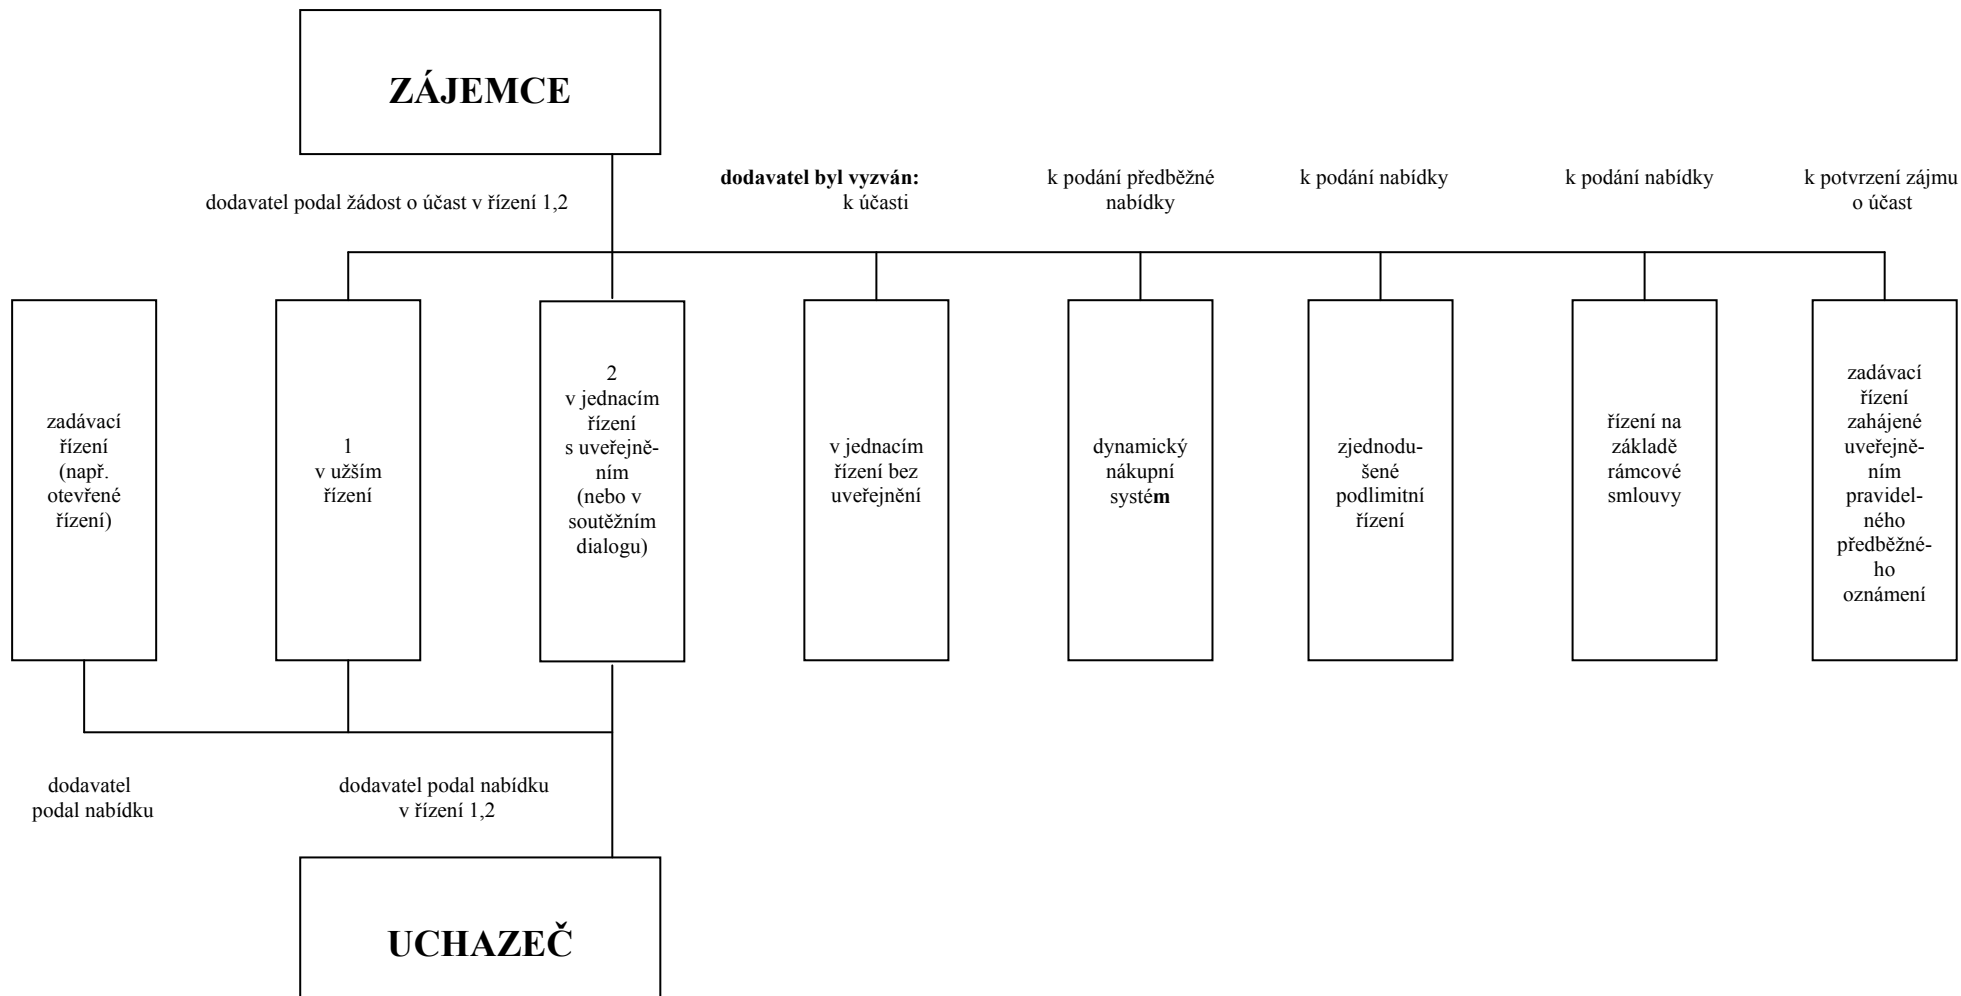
**ZÁJEMCE**

dodavatel podal žádost o účast v řízení 1,2

**dodavatel byl vyzván:** k účasti

k podání předběžné nabídky

k podání nabídky

k podání nabídky

k potvrzení zájmu o účast

zadávací řízení (např. otevřené řízení)

1 v užším řízení

2 v jednacím řízení s uveřejněním (nebo v soutěžním dialogu)

v jednacím řízení bez uveřejnění

dynamický nákupní systém

zjednodušené podlimitní řízení

řízení na základě rámcové smlouvy

zadávací řízení zahájené uveřejněním pravidelného předběžného oznámení

dodavatel podal nabídku

dodavatel podal nabídku v řízení 1,2

**UCHAZEČ**